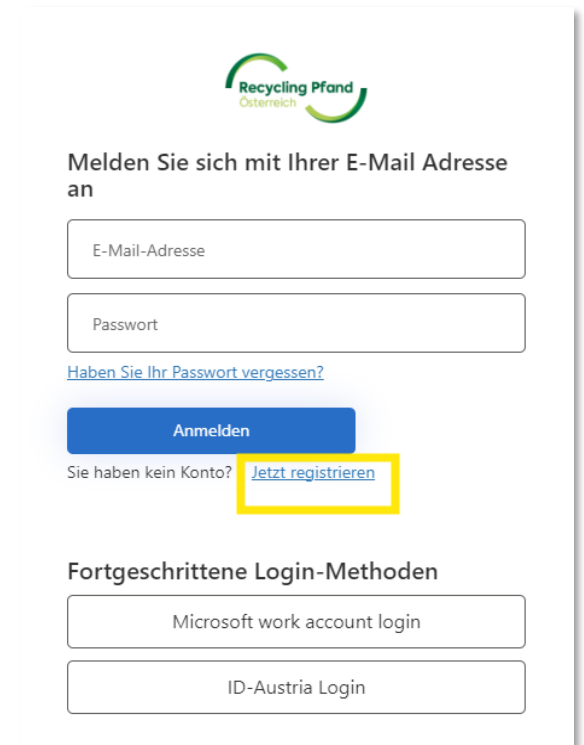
Recycling Pfand
Österreich

Melden Sie sich mit Ihrer E-Mail Adresse an

E-Mail-Adresse

Passwort

Haben Sie Ihr Passwort vergessen?

Anmelden

Sie haben kein Konto? Jetzt registrieren

Fortgeschrittene Login-Methoden

Microsoft work account login

ID-Austria Login